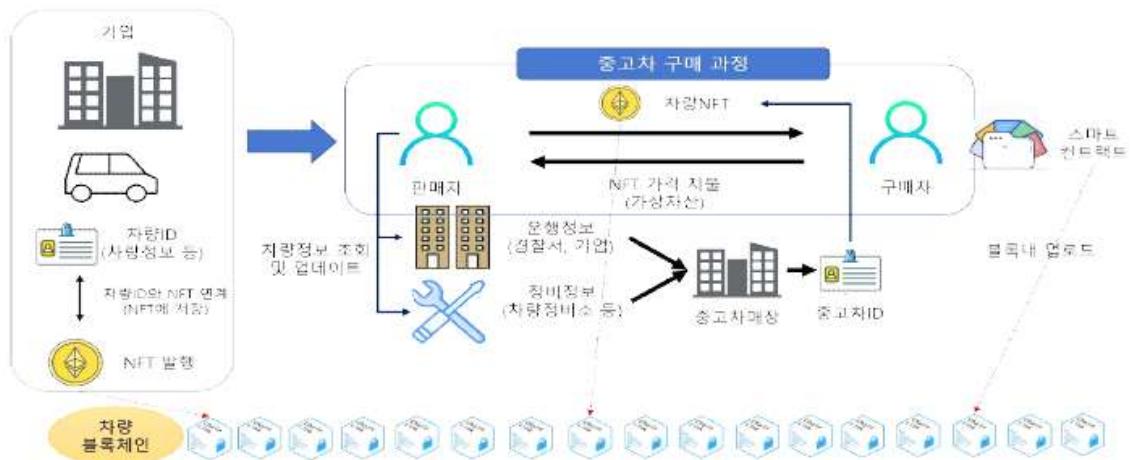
기업

차량ID
(차량정보 등)

차량ID와 NFT 연계
(NFT에 저장)

NFT 발행

중고차 구매 과정

차량NFT

판매자

NFT 가격 지불
(가상자산)

구매자

스마트
컨트랙트

차량정보 조회
및 업데이트

운행정보
(경찰서, 기업)

정비정보
(차량정비소 등)

중고차매장

중고차ID

블록내 업로드

차량
블록체인